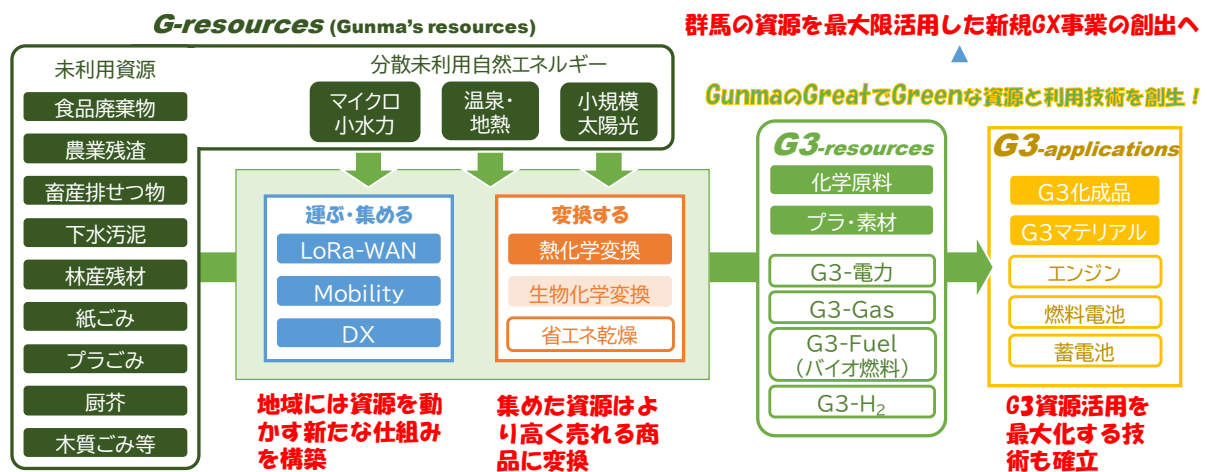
G-resources (Gunma's resources)

群馬の資源を最大限活用した新規GX事業の創出へ

GunmaのGreatでGreenな資源と利用技術を創生！

未利用資源

食品廃棄物

農業残渣

畜産排せつ物

下水汚泥

林産残材

紙ごみ

プラごみ

厨芥

木質ごみ等

分散未利用自然エネルギー

マイクロ小水力

温泉・地熱

小規模太陽光

運ぶ・集める

LoRa-WAN

Mobility

DX

変換する

熱化学変換

生物化学変換

省エネ乾燥

G3-resources

化学原料

プラ・素材

G3-電力

G3-Gas

G3-Fuel (バイオ燃料)

G3-$H_2$

G3-applications

G3化成品

G3マテリアル

エンジン

燃料電池

蓄電池

地域には資源を動かす新たな仕組みを構築

集めた資源はより高く売れる商品に変換

G3資源活用を最大化する技術も確立